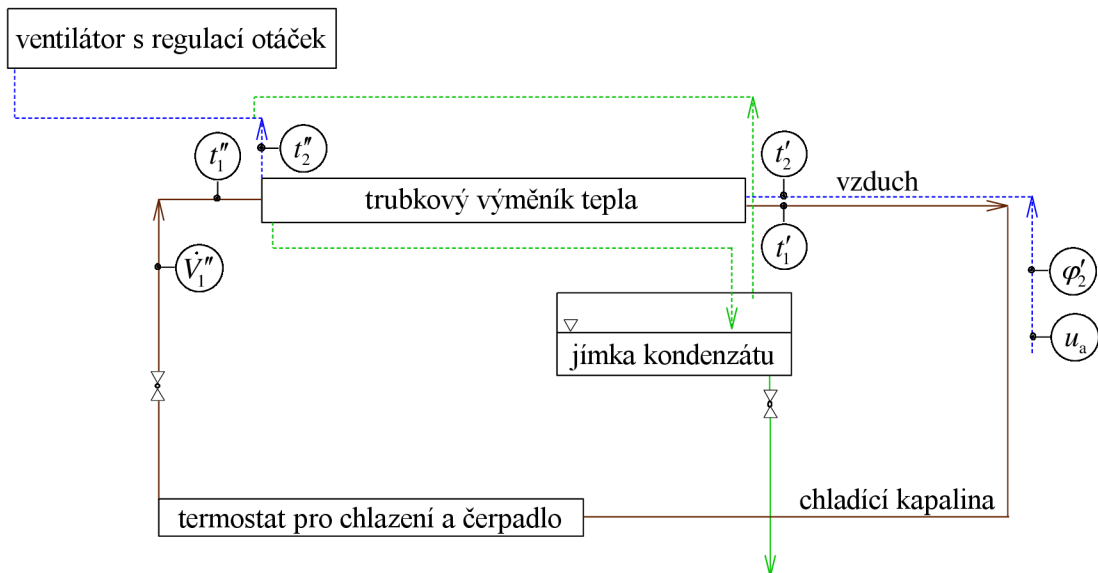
ventilátor s regulací otáček

$t_1''$

$t_2''$

trubkový výměník tepla

$t_2'$

vzduch

$t_1'$

$\dot{V}_1''$

$\varphi_2'$

jímka kondenzátu

$u_a$

chladící kapalina

termostat pro chlazení a čerpadlo